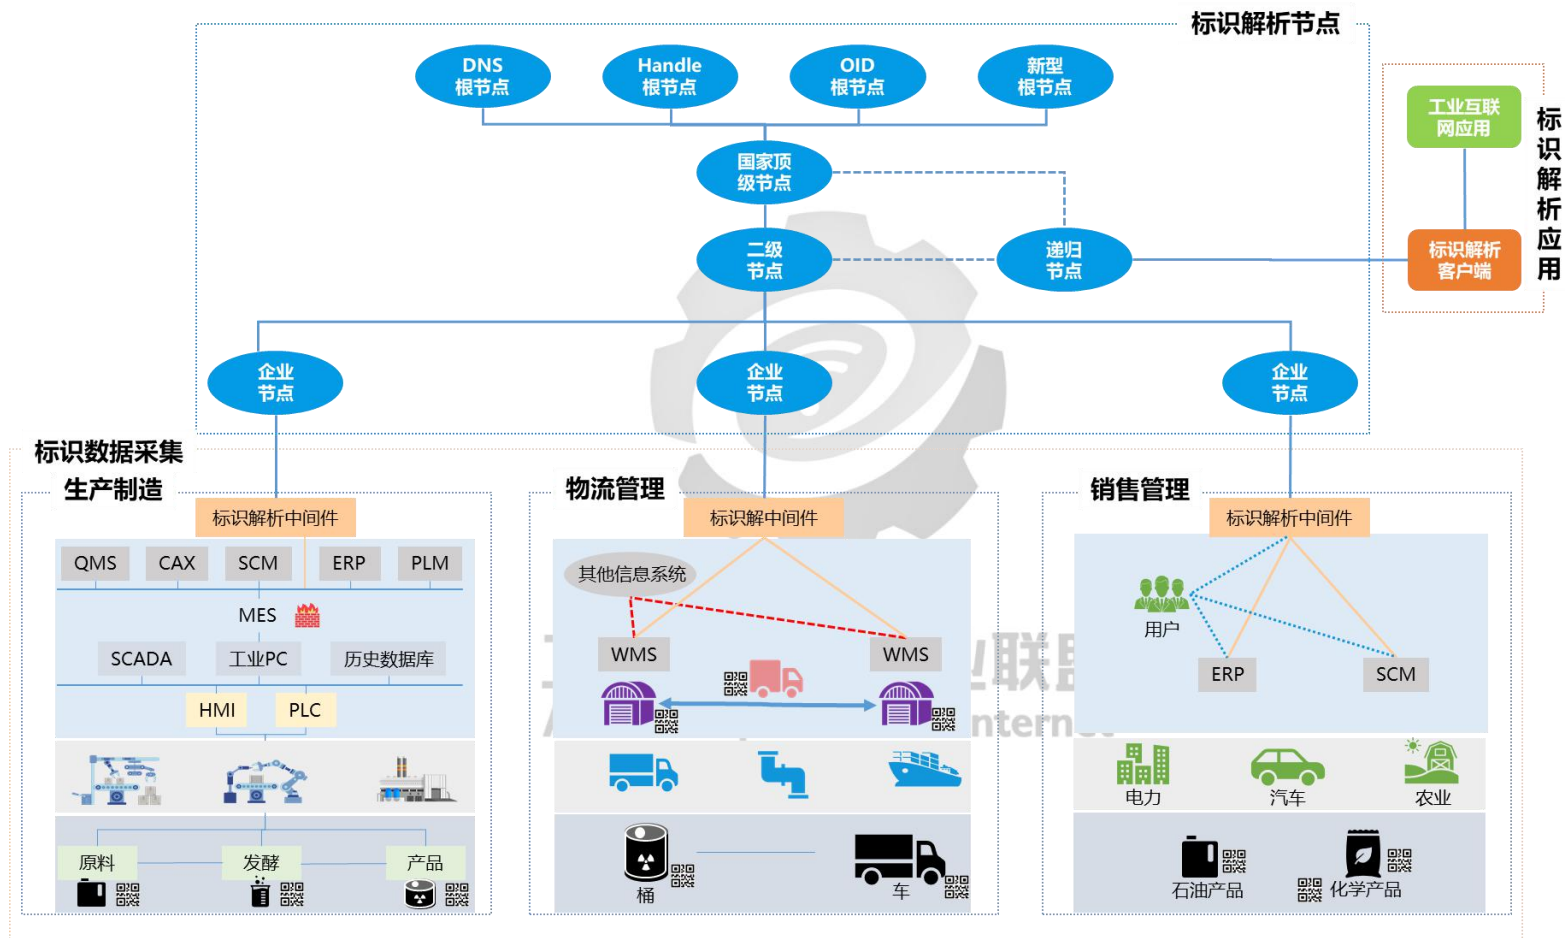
标识解析节点

DNS 根节点

Handle 根节点

OID 根节点

新型 根节点

国家顶级节点

二级节点

递归节点

企业节点

企业节点

企业节点

工业互联网应用

标识解析客户端

标识解析应用

标识数据采集

生产制造

标识解析中间件

QMS | CAX | SCM | ERP | PLM

MES

SCADA | 工业PC | 历史数据库

HMI | PLC

原料 | 发酵 | 产品

物流管理

标识解析中间件

其他信息系统

WMS

WMS

桶

车

销售管理

标识解析中间件

用户

ERP

SCM

电力

汽车

农业

石油产品

化学产品